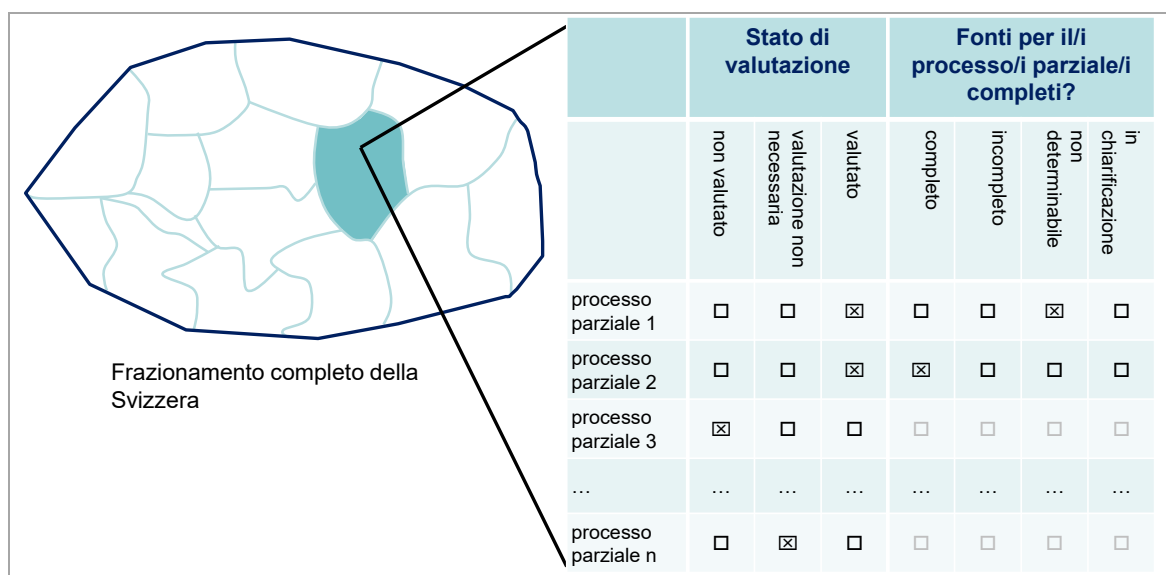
Frazionamento completo della Svizzera

| | Stato di valutazione | | | Fonti per il/i processo/i parziale/i completi? | | | |
|---|---|---|---|---|---|---|---|
| | non valutato | valutazione non necessaria | valutato | completo | incompleto | non determinabile | in chiarificazione |
| processo parziale 1 | ☐ | ☐ | ☒ | ☐ | ☐ | ☒ | ☐ |
| processo parziale 2 | ☐ | ☐ | ☒ | ☒ | ☐ | ☐ | ☐ |
| processo parziale 3 | ☒ | ☐ | ☐ | ☐ | ☐ | ☐ | ☐ |
| … | … | … | … | … | … | … | … |
| processo parziale n | ☐ | ☒ | ☐ | ☐ | ☐ | ☐ | ☐ |